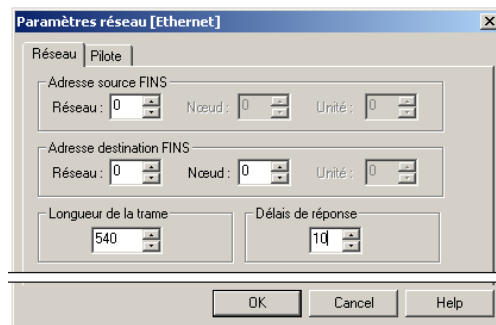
Paramètres réseau [Ethernet]

Réseau | Pilote

Adresse source FINS
Réseau : 0
Nœud : 0
Unité : 0

Adresse destination FINS
Réseau : 0
Nœud : 0
Unité : 0

Longueur de la trame
540

Délais de réponse
10

OK
Cancel
Help